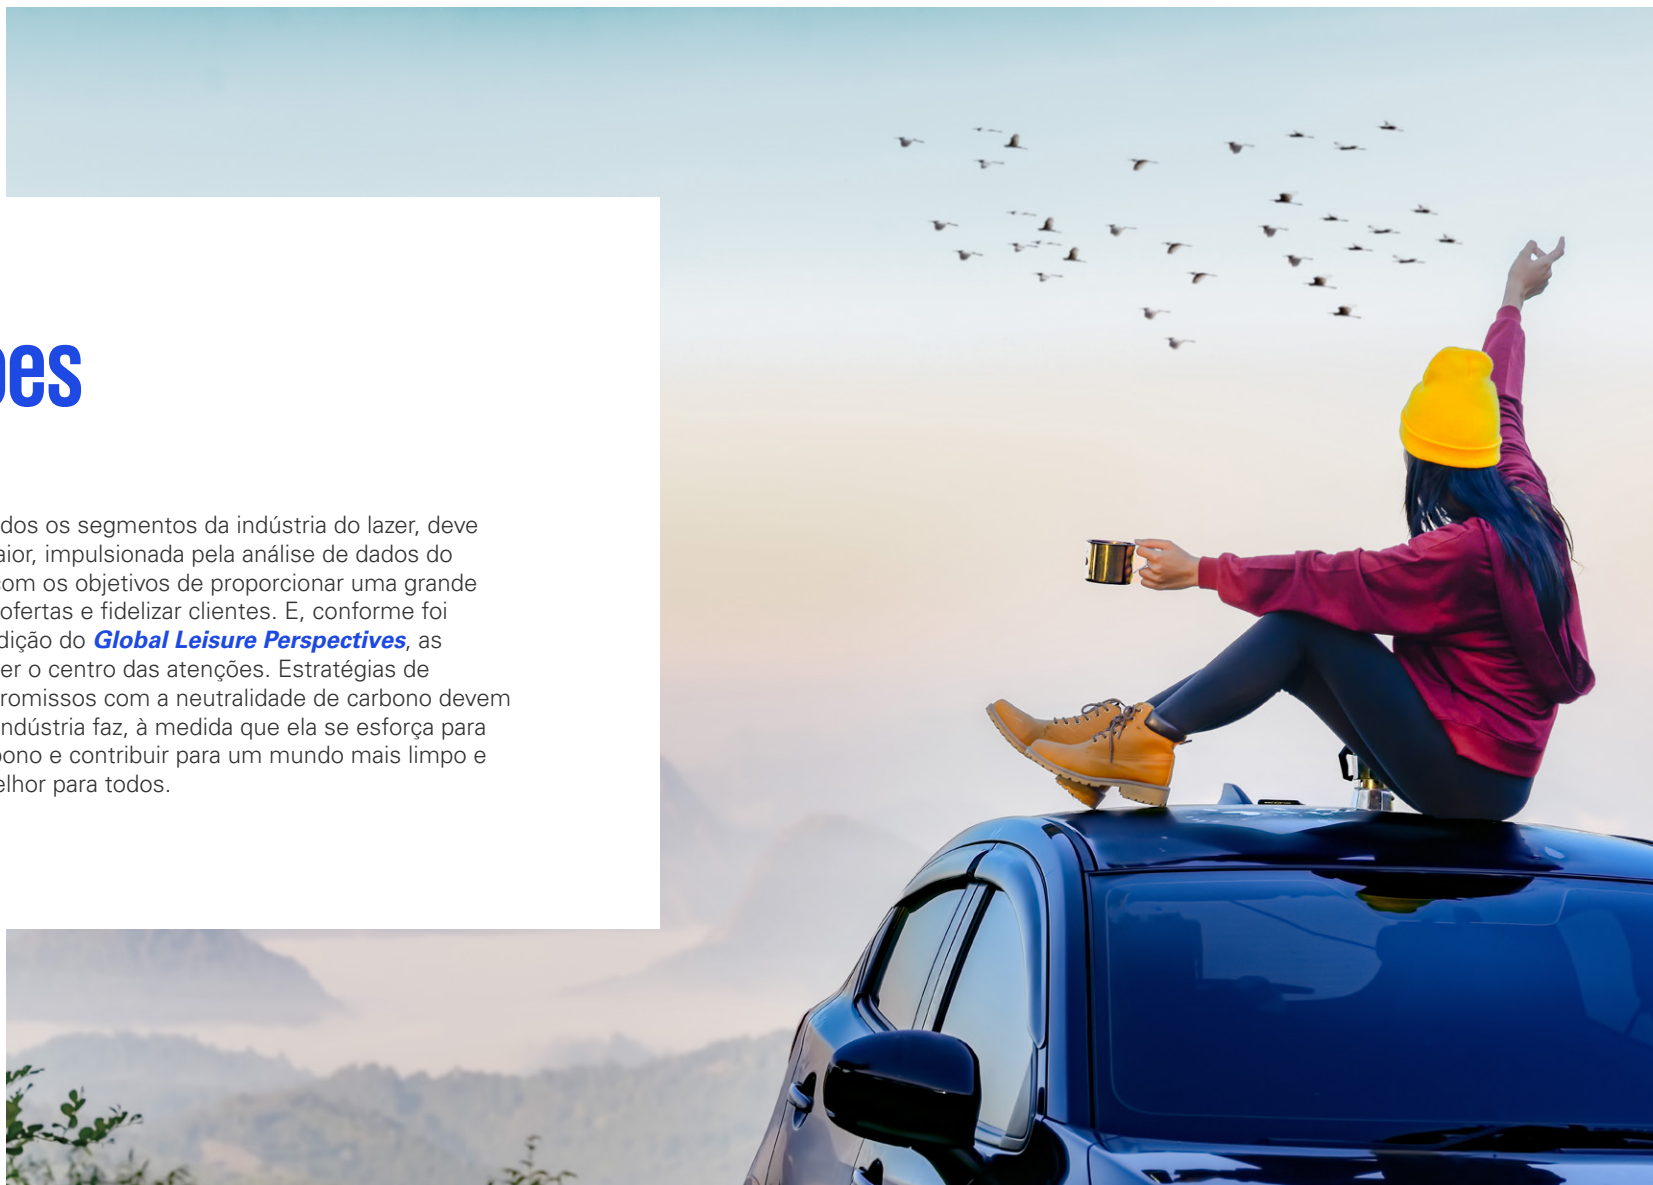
ões

dos os segmentos da indústria do lazer, deve aior, impulsionada pela análise de dados do om os objetivos de proporcionar uma grande ofertas e fidelizar clientes. E, conforme foi dição do ***Global Leisure Perspectives***, as er o centro das atenções. Estratégias de romissos com a neutralidade de carbono devem ndústria faz, à medida que ela se esforça para ono e contribuir para um mundo mais limpo e elhor para todos.